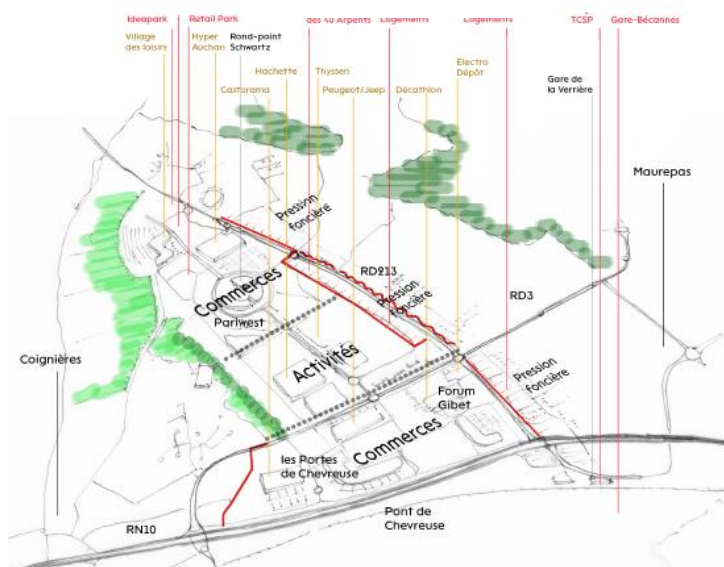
Ideapark
Retail Park
des 40 Arpents
Logements
Logements
TCSP
Gare-Bécannes
Village des loisirs
Hyper Auchan
Rond-point Schwartz
Hachette
Thyssen
Castorama
Peugeot/Jeep
Décathlon
Electro Dépôt
Gare de la Verrière
Maurepas
Pression foncière
RD213
Pression foncière
Commerces
Parlwest
RD3
Activités
Pression foncière
Forum Gibet
Coignières
Commerces
les Portes de Chevreuse
RN10
Pont de Chevreuse